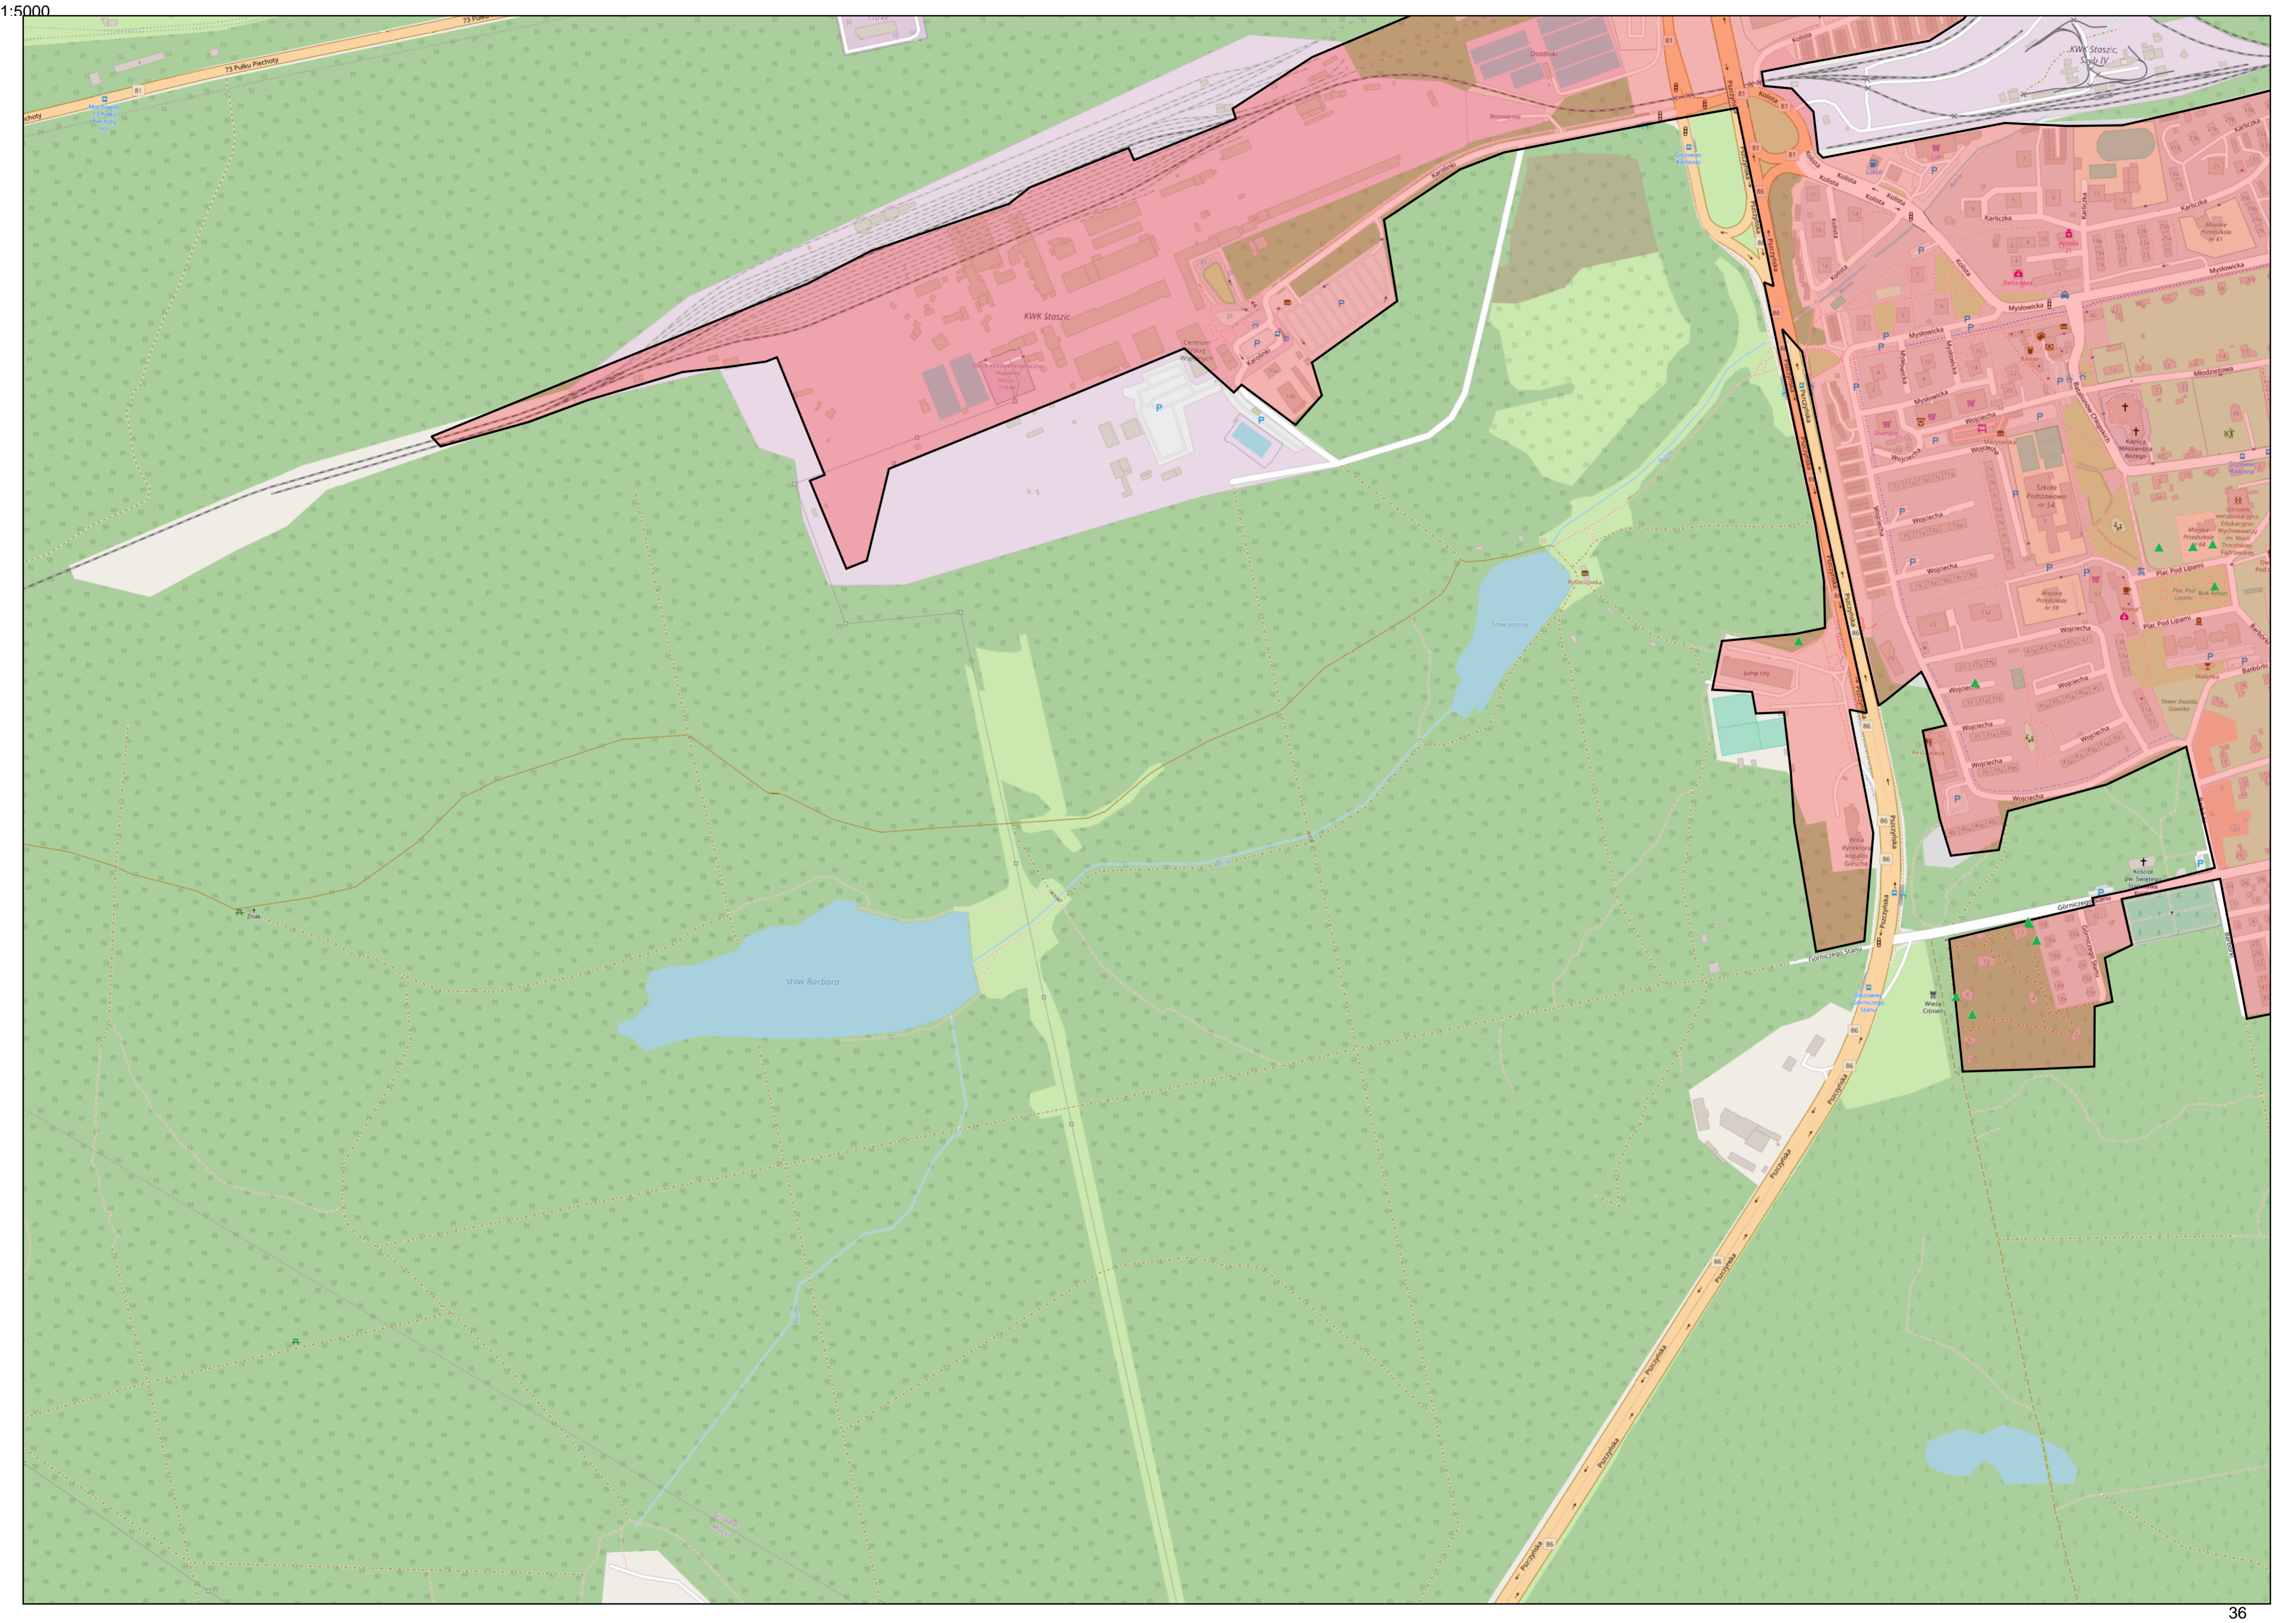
1:5000

73 Pułku Piechoty

KWK Staszic

Karolinki

Ogródki

KWK Staszic Szyb IV

Kolista

Pszczyńska

Karliczka

Mysłowicka

Wojciecha

Młodzieżowa

Plac Pod Lipami

Szkoła Podstawowa nr 54

Staw Janina

Staw Barbara

Jump city

Górniczego Stanu

Barbórki

Znak

Wieża Ciśnień

86

81

36